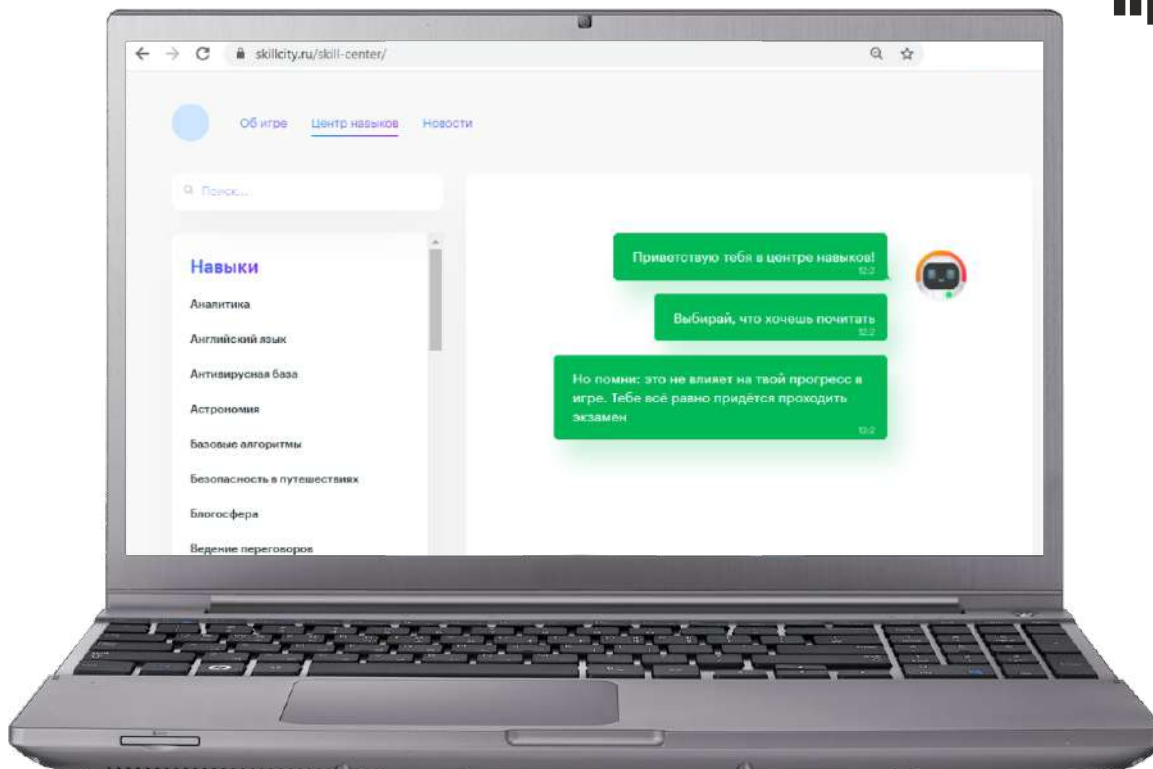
skillcity.ru/skill-center/

Об игре Центр навыков Новости

Поиск...

Навыки

Аналитика

Английский язык

Антивирусная база

Астрономия

Базовые алгоритмы

Безопасность в путешествиях

Блогосфера

Ведение переговоров

Приветствую тебя в центре навыков!
12:2

Выбирай, что хочешь почитать
12:2

Но помни: это не влияет на твой прогресс в игре. Тебе всё равно придётся проходить экзамен
12:2